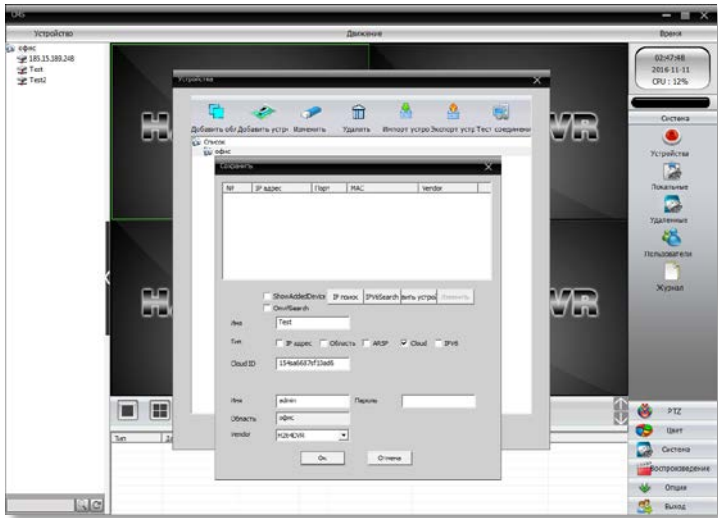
CMS

Устройство

Движение

Время

офис
185.15.189.248
Test
Test2

02:47:48
2016-11-11
CPU : 12%

Система

Устройства

Локальные

Удаленные

Пользователи

Журнал

Устройства

Добавить обл Добавить устр Изменить Удалить Импорт устро Экспорт устр Тест соединени

Список
офис

Сохранить

| № | IP адрес | Порт | MAC | Vendor |
|---|---|---|---|---|

ShowAddedDevice IP поиск IPV6Search вить устрой Изменить
OnvifSearch

Имя Test

Тип IP адрес Область ARSP Cloud IPV6

Cloud ID 154ea6667cf10ad6

Имя admin Пароль

Область офис

Vendor H264DVR

Ок Отмена

Тип

PTZ

Цвет

Система

Воспроизведение

Опции

Выход